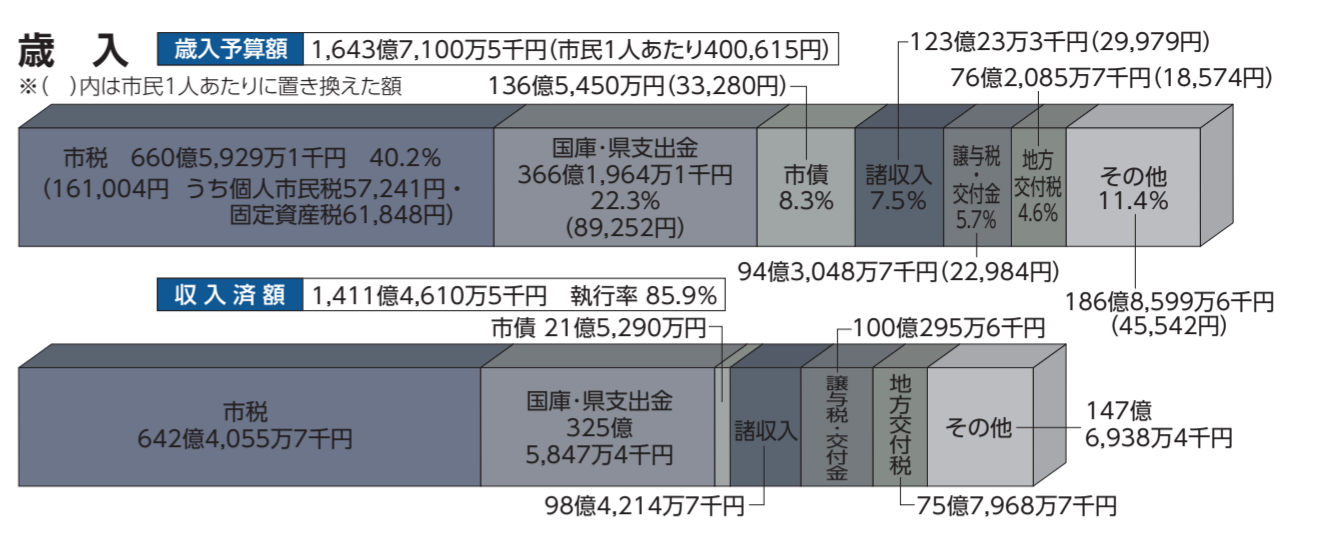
歳　入

歳入予算額　1,643億7,100万5千円（市民1人あたり400,615円）

※（　）内は市民1人あたりに置き換えた額

123億23万3千円（29,979円）

76億2,085万7千円（18,574円）

136億5,450万円（33,280円）

市税　660億5,929万1千円　40.2%（161,004円　うち個人市民税57,241円・固定資産税61,848円）

国庫・県支出金　366億1,964万1千円　22.3%（89,252円）

市債　8.3%

諸収入　7.5%

譲与税・交付金　5.7%

地方交付税　4.6%

その他　11.4%

94億3,048万7千円（22,984円）

186億8,599万6千円（45,542円）

収入済額　1,411億4,610万5千円　執行率 85.9%

市債 21億5,290万円

100億295万6千円

市税　642億4,055万7千円

国庫・県支出金　325億5,847万4千円

諸収入

譲与税・交付金

地方交付税

その他

147億6,938万4千円

98億4,214万7千円

75億7,968万7千円